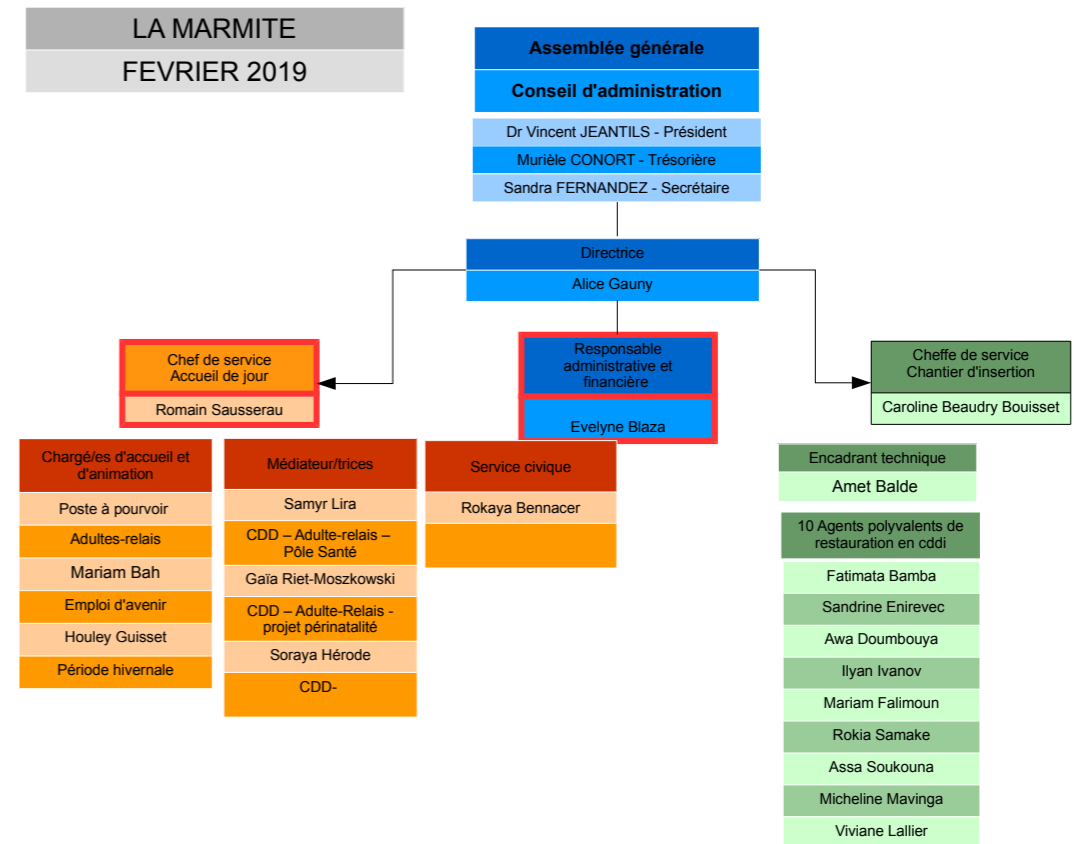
LA MARMITE

FEVRIER 2019

Assemblée générale

Conseil d'administration

Dr Vincent JEANTILS - Président

Murièle CONORT - Trésorière

Sandra FERNANDEZ - Secrétaire

Directrice

Alice Gauny

Chef de service Accueil de jour

Romain Sausserau

Responsable administrative et financière

Evelyne Blaza

Cheffe de service Chantier d'insertion

Caroline Beaudry Bouisset

Chargé/es d'accueil et d'animation

Poste à pourvoir

Adultes-relais

Mariam Bah

Emploi d'avenir

Houley Guisset

Période hivernale

Médiateur/trices

Samyr Lira

CDD – Adulte-relais – Pôle Santé

Gaïa Riet-Moszkowski

CDD – Adulte-Relais - projet périnatalité

Soraya Hérode

CDD-

Service civique

Rokaya Bennacer

Encadrant technique

Amet Balde

10 Agents polyvalents de restauration en cddi

Fatimata Bamba

Sandrine Enirevec

Awa Doumbouya

Ilyan Ivanov

Mariam Falimoun

Rokia Samake

Assa Soukouna

Micheline Mavinga

Viviane Lallier